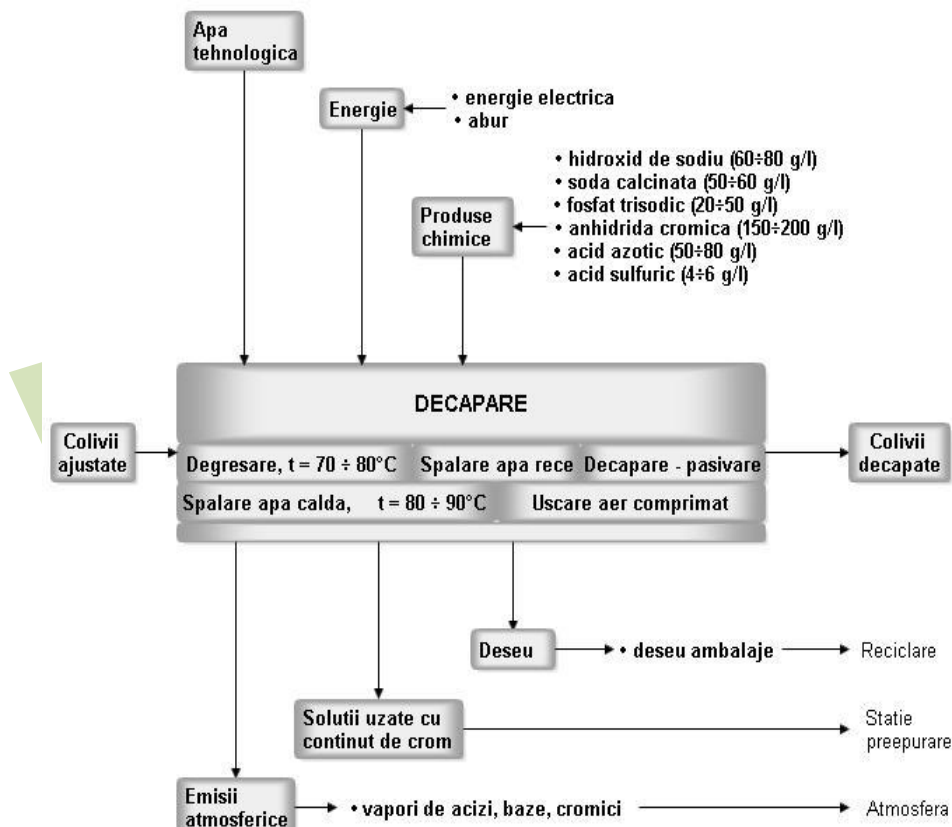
Apa tehnologica

Energie

• energie electrica
• abur

Produse chimice

• hidroxid de sodiu (60÷80 g/l)
• soda calcinata (50÷60 g/l)
• fosfat trisodic (20÷50 g/l)
• anhidrida cromica (150÷200 g/l)
• acid azotic (50÷80 g/l)
• acid sulfuric (4÷6 g/l)

DECAPARE

Colivii ajustate

Degresare, t = 70 ÷ 80°C

Spalare apa rece

Decapare - pasivare

Colivii decapate

Spalare apa calda, t = 80 ÷ 90°C

Uscare aer comprimat

Deseu

• deseu ambalaje

Reciclare

Solutii uzate cu continut de crom

Statie preepurare

Emisii atmosferice

• vapori de acizi, baze, cromici

Atmosfera